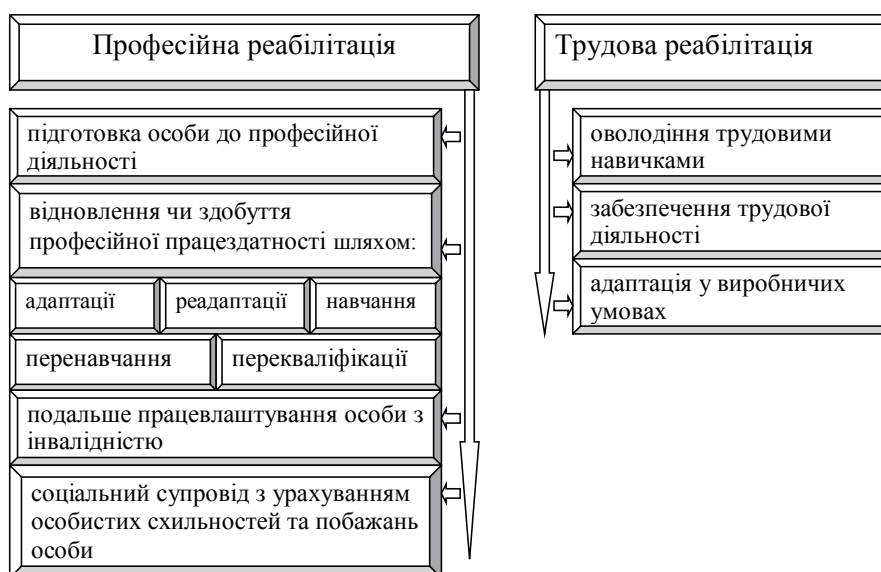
Професійна реабілітація

підготовка особи до професійної діяльності

відновлення чи здобуття професійної працездатності шляхом:

адаптації

реадаптації

навчання

перенавчання

перекваліфікації

подальше працевлаштування особи з інвалідністю

соціальний супровід з урахуванням особистих схильностей та побажань особи

Трудова реабілітація

оволодіння трудовими навичками

забезпечення трудової діяльності

адаптація у виробничих умовах